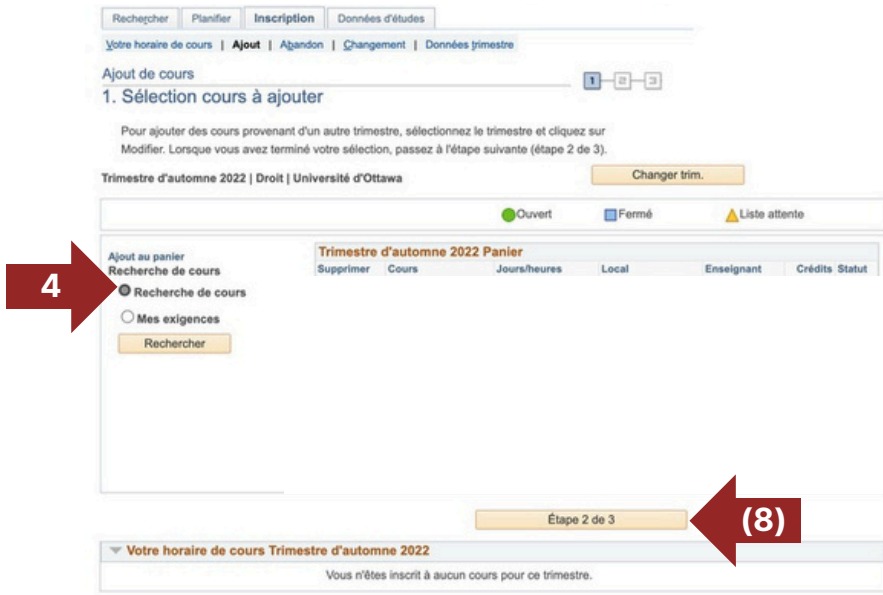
Rechercher | Planifier | Inscription | Données d'études

Votre horaire de cours | Ajout | Abandon | Changement | Données trimestre

Ajout de cours

1. Sélection cours à ajouter

1 — 2 — 3

Pour ajouter des cours provenant d'un autre trimestre, sélectionnez le trimestre et cliquez sur Modifier. Lorsque vous avez terminé votre sélection, passez à l'étape suivante (étape 2 de 3).

Trimestre d'automne 2022 | Droit | Université d'Ottawa

Changer trim.

Ouvert Fermé Liste attente

Ajout au panier
Recherche de cours

4

Recherche de cours

Mes exigences

Rechercher

Trimestre d'automne 2022 Panier

| Supprimer | Cours | Jours/heures | Local | Enseignant | Crédits | Statut |
|---|---|---|---|---|---|---|

Étape 2 de 3

(8)

Votre horaire de cours Trimestre d'automne 2022

Vous n'êtes inscrit à aucun cours pour ce trimestre.